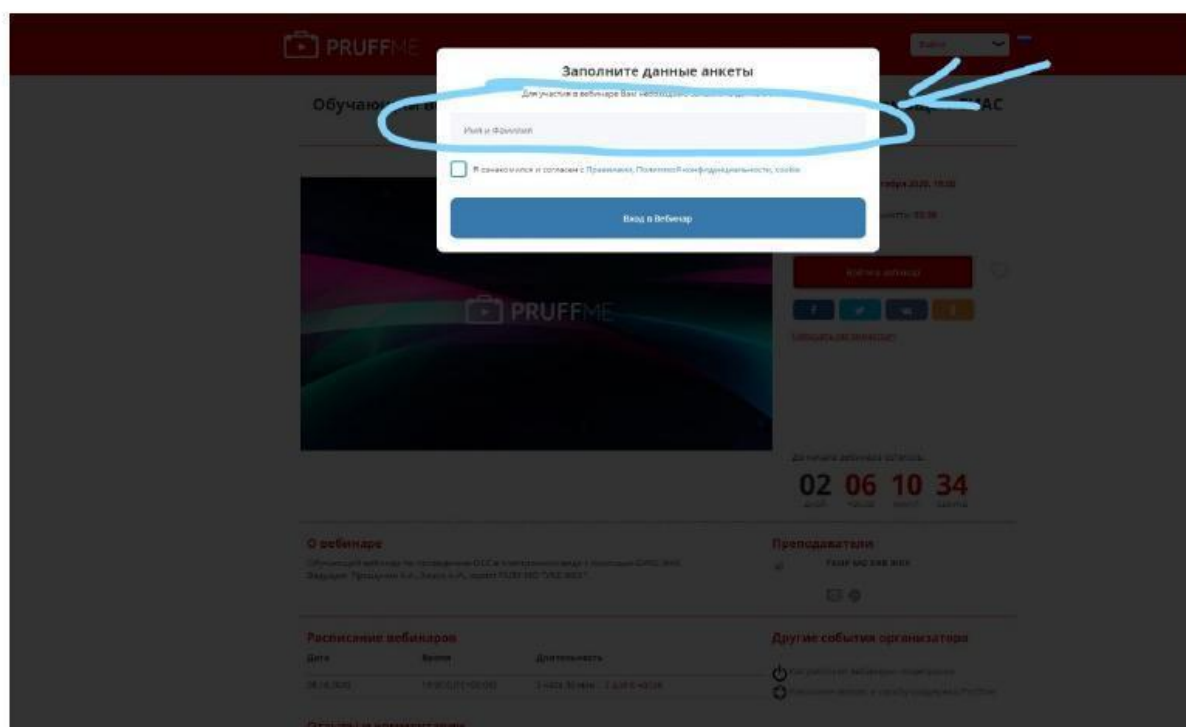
PRUFFME

Заполните данные анкеты

Для участия в вебинаре Вам необходимо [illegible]

Имя и Фамилия

Я ознакомился и согласен с Правилами, Политикой конфиденциальности, cookie

Вход в Вебинар

Обучающ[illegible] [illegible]АС

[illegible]тября 2020, 10:00

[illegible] 02:30

PRUFFME

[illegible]

Сообщить об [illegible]

До начала вебинара осталось

02 06 10 34

О вебинаре

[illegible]

Преподаватели

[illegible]

Расписание вебинаров

| Дата | Время | Длительность |
|---|---|---|
| 08.10.2020 | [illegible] | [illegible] |

Другие события организатора

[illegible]

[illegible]

Отзывы и комментарии